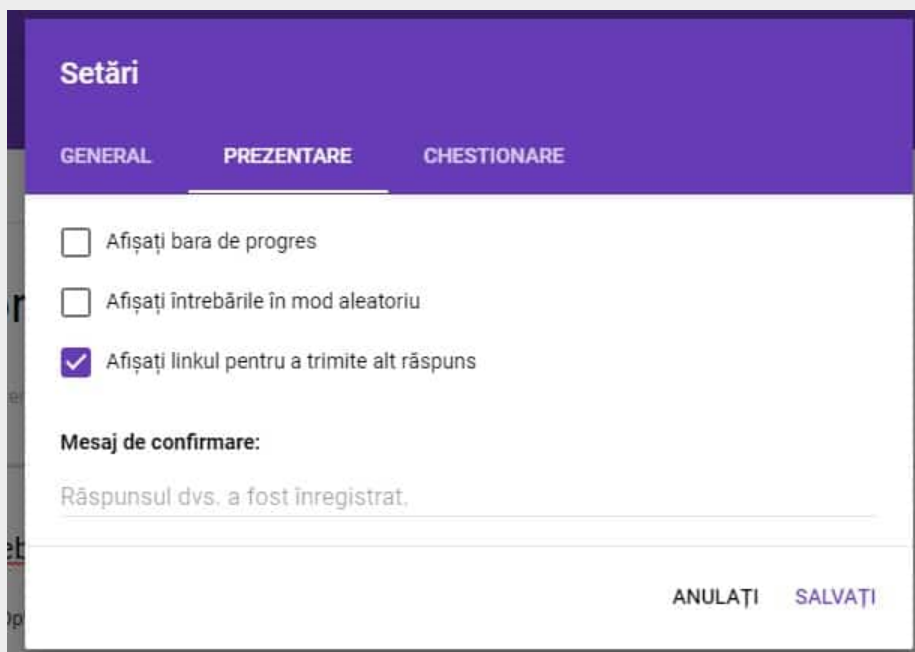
Setări

GENERAL PREZENTARE CHESTIONARE

Afișați bara de progres

Afișați întrebările în mod aleatoriu

Afișați linkul pentru a trimite alt răspuns

Mesaj de confirmare:

Răspunsul dvs. a fost înregistrat.

ANULAȚI SALVAȚI